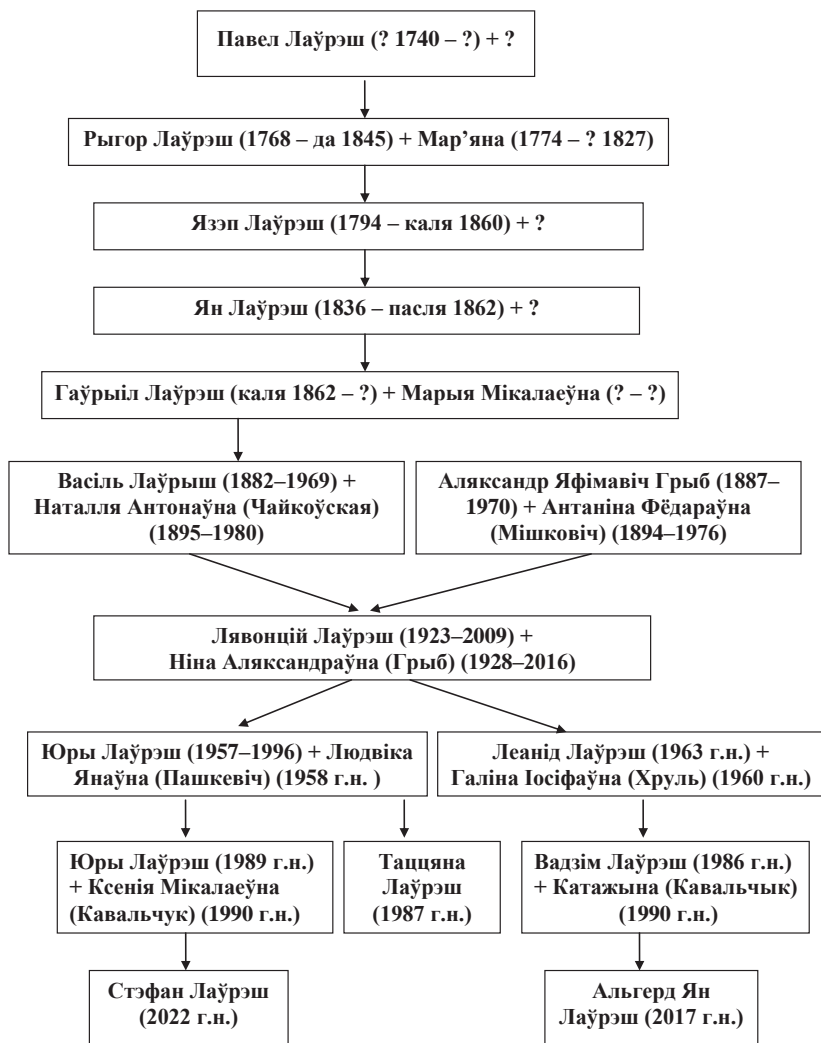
Павел Лаўрэш (? 1740 – ?) + ?

Рыгор Лаўрэш (1768 – да 1845) + Мар'яна (1774 – ? 1827)

Язэп Лаўрэш (1794 – каля 1860) + ?

Ян Лаўрэш (1836 – пасля 1862) + ?

Гаўрыіл Лаўрэш (каля 1862 – ?) + Марыя Мікалаеўна (? – ?)

Васіль Лаўрыш (1882–1969) + Наталля Антонаўна (Чайкоўская) (1895–1980)

Аляксандр Яфімавіч Грыб (1887–1970) + Антаніна Фёдараўна (Мішковіч) (1894–1976)

Лявонцій Лаўрэш (1923–2009) + Ніна Аляксандраўна (Грыб) (1928–2016)

Юры Лаўрэш (1957–1996) + Людвіка Янаўна (Пашкевіч) (1958 г.н. )

Леанід Лаўрэш (1963 г.н.) + Галіна Іосіфаўна (Хруль) (1960 г.н.)

Юры Лаўрэш (1989 г.н.) + Ксенія Мікалаеўна (Кавальчук) (1990 г.н.)

Таццяна Лаўрэш (1987 г.н.)

Вадзім Лаўрэш (1986 г.н.) + Катажына (Кавальчык) (1990 г.н.)

Стэфан Лаўрэш (2022 г.н.)

Альгерд Ян Лаўрэш (2017 г.н.)